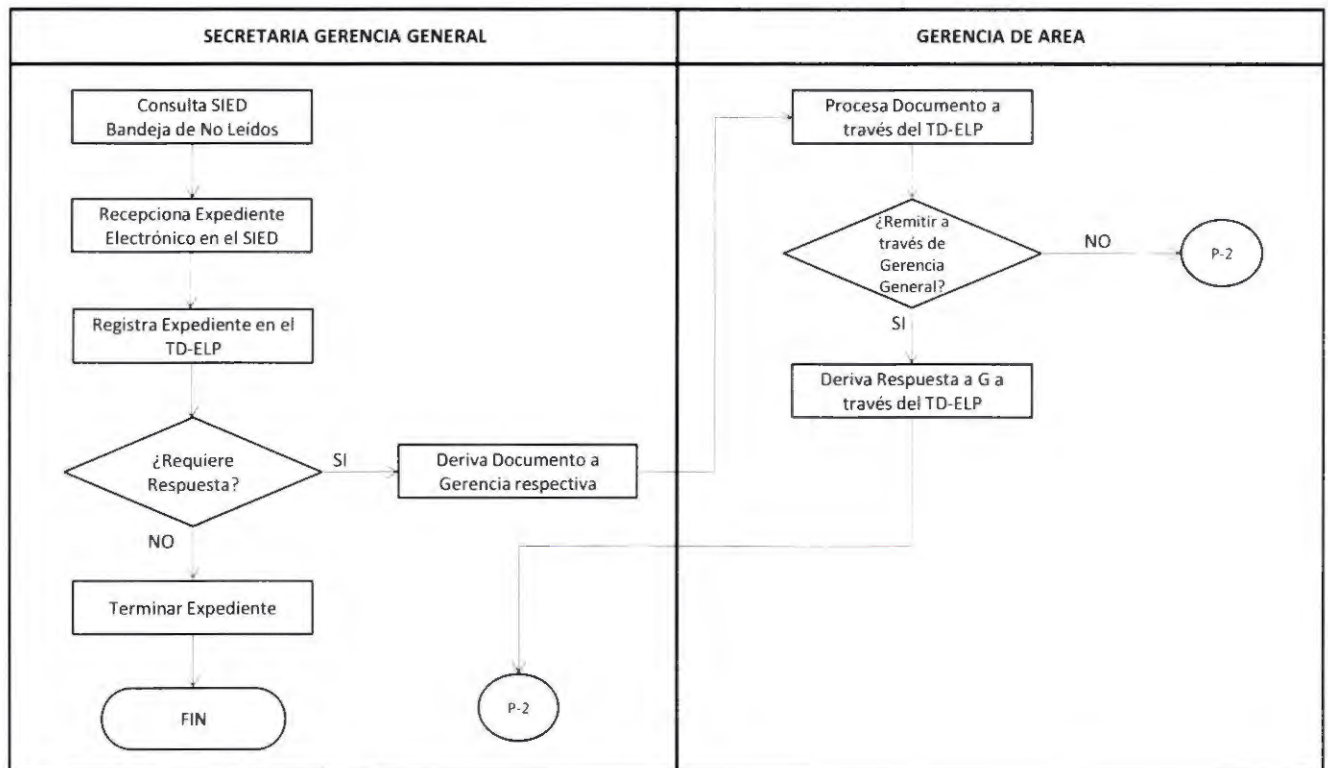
SECRETARIA GERENCIA GENERAL

GERENCIA DE AREA

Consulta SIED Bandeja de No Leídos

Recepciona Expediente Electrónico en el SIED

Registra Expediente en el TD-ELP

¿Requiere Respuesta?

SI

NO

Deriva Documento a Gerencia respectiva

Terminar Expediente

FIN

P-2

Procesa Documento a través del TD-ELP

¿Remitir a través de Gerencia General?

NO

P-2

SI

Deriva Respuesta a G a través del TD-ELP